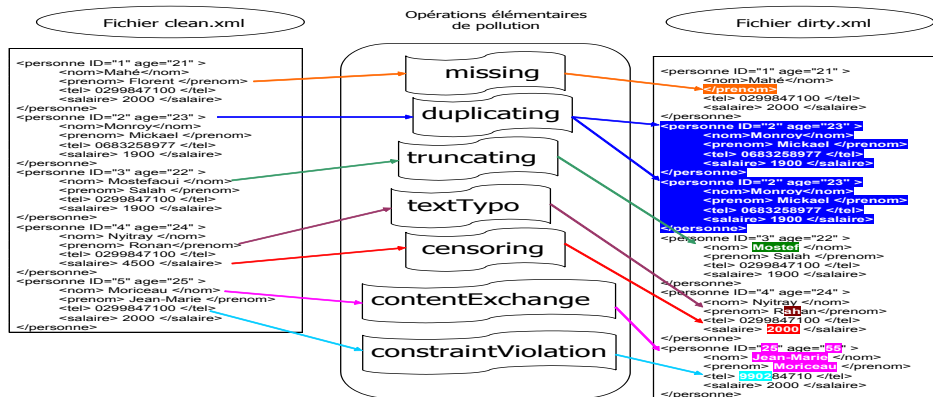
Fichier clean.xml

Opérations élémentaires de pollution

Fichier dirty.xml

<personne ID="1" age="21" >
<nom>Mahé</nom>
<prenom> Florent </prenom>
<tel> 0299847100 </tel>
<salaire> 2000 </salaire>
</personne>
<personne ID="2" age="23" >
<nom>Monroy</nom>
<prenom> Mickael </prenom>
<tel> 0683258977 </tel>
<salaire> 1900 </salaire>
</personne>
<personne ID="3" age="22" >
<nom> Mostefaoui </nom>
<prenom> Salah </prenom>
<tel> 0299847100 </tel>
<salaire> 1900 </salaire>
</personne>
<personne ID="4" age="24" >
<nom> Nyitray </nom>
<prenom> Ronan</prenom>
<tel> 0299847100 </tel>
<salaire> 4500 </salaire>
</personne>
<personne ID="5" age="25" >
<nom> Moriceau </nom>
<prenom> Jean-Marie </prenom>
<tel> 0299847100 </tel>
<salaire> 2000 </salaire>
</personne>

missing
duplicating
truncating
textTypo
censoring
contentExchange
constraintViolation

<personne ID="1" age="21" >
<nom>Mahé</nom>
</prenom>
<tel> 0299847100 </tel>
<salaire> 2000 </salaire>
</personne>
<personne ID="2" age="23" >
<nom>Monroy</nom>
<prenom> Mickael </prenom>
<tel> 0683258977 </tel>
<salaire> 1900 </salaire>
</personne>
<personne ID="2" age="23" >
<nom>Monroy</nom>
<prenom> Mickael </prenom>
<tel> 0683258977 </tel>
<salaire> 1900 </salaire>
</personne>
<personne ID="3" age="22" >
<nom> Mostef </nom>
<prenom> Salah </prenom>
<tel> 0299847100 </tel>
<salaire> 1900 </salaire>
</personne>
<personne ID="4" age="24" >
<nom> Nyitray </nom>
<prenom> Rahan</prenom>
<tel> 0299847100 </tel>
<salaire> 2000 </salaire>
</personne>
<personne ID="25" age="55" >
<nom> Jean-Marie </nom>
<prenom> Moriceau </prenom>
<tel> 990284710 </tel>
<salaire> 2000 </salaire>
</personne>